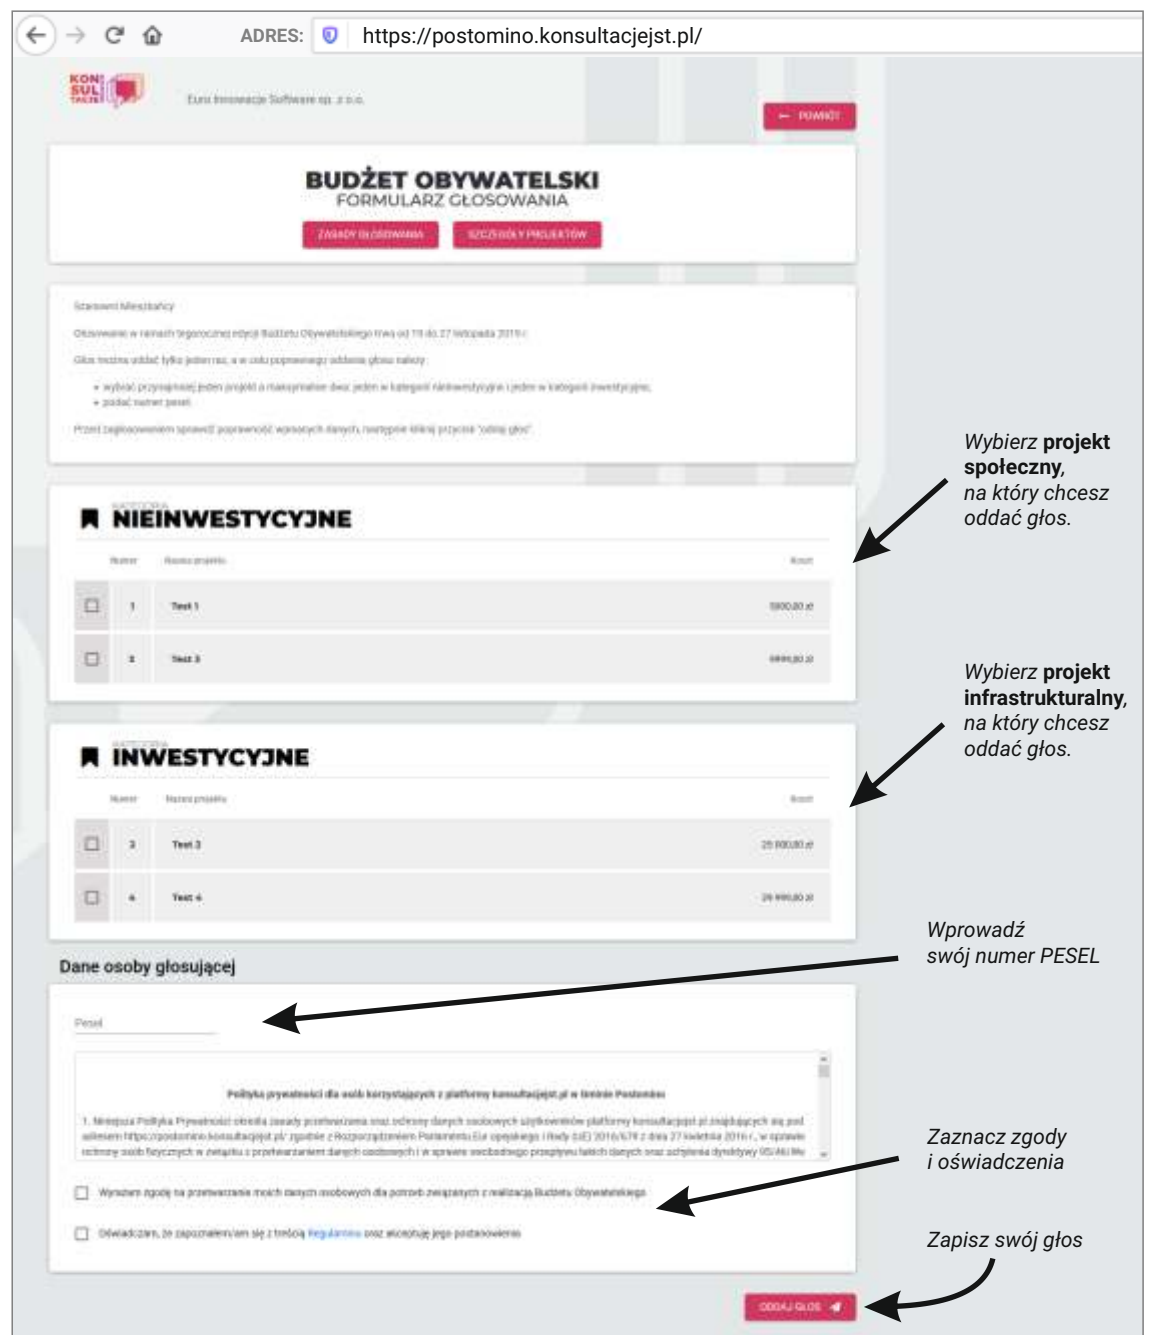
ADRES: https://postomino.konsultacjejst.pl/

KON SUL TACJE

Euro Innowacje Software sp. z o.o.

POWRÓT

BUDŻET OBYWATELSKI
FORMULARZ GŁOSOWANIA

ZASADY GŁOSOWANIA SZCZEGÓŁY PROJEKTÓW

Szanowni Mieszkańcy

Głosowanie w ramach tegorocznej edycji Budżetu Obywatelskiego trwa od 19 do 27 listopada 2019 r.

Głos można oddać tylko jeden raz, a w celu poprawnego oddania głosu należy:

- wybrać przynajmniej jeden projekt a maksymalnie dwa: jeden w kategorii nieinwestycyjne i jeden w kategorii inwestycyjne;
- podać numer pesel.

Przed zagłosowaniem sprawdź poprawność wpisanych danych, następnie kliknij przycisk "oddaj głos".

Wybierz **projekt społeczny**, na który chcesz oddać głos.

KATEGORIA
NIEINWESTYCYJNE

| | Numer | Nazwa projektu | Koszt |
|---|---|---|---|
| ☐ | 1 | Test 1 | 5000,00 zł |
| ☐ | 2 | Test 2 | 9999,00 zł |

Wybierz **projekt infrastrukturalny**, na który chcesz oddać głos.

KATEGORIA
INWESTYCYJNE

| | Numer | Nazwa projektu | Koszt |
|---|---|---|---|
| ☐ | 3 | Test 3 | 25 000,00 zł |
| ☐ | 4 | Test 4 | 29 999,00 zł |

Wprowadź swój numer PESEL

Dane osoby głosującej

Pesel

Polityka prywatności dla osób korzystających z platformy konsultacjejst.pl w Gminie Postomino

1. Niniejsza Polityka Prywatności określa zasady przetwarzania oraz ochrony danych osobowych użytkowników platformy konsultacjejst.pl znajdujących się pod adresem https://postomino.konsultacjejst.pl/ zgodnie z Rozporządzeniem Parlamentu Europejskiego i Rady (UE) 2016/679 z dnia 27 kwietnia 2016 r., w sprawie ochrony osób fizycznych w związku z przetwarzaniem danych osobowych i w sprawie swobodnego przepływu takich danych oraz uchylenia dyrektywy 95/46/We

Zaznacz zgody i oświadczenia

☐ Wyrażam zgodę na przetwarzanie moich danych osobowych dla potrzeb związanych z realizacją Budżetu Obywatelskiego

☐ Oświadczam, że zapoznałem/am się z treścią Regulaminu oraz akceptuję jego postanowienia

Zapisz swój głos

ODDAJ GŁOS